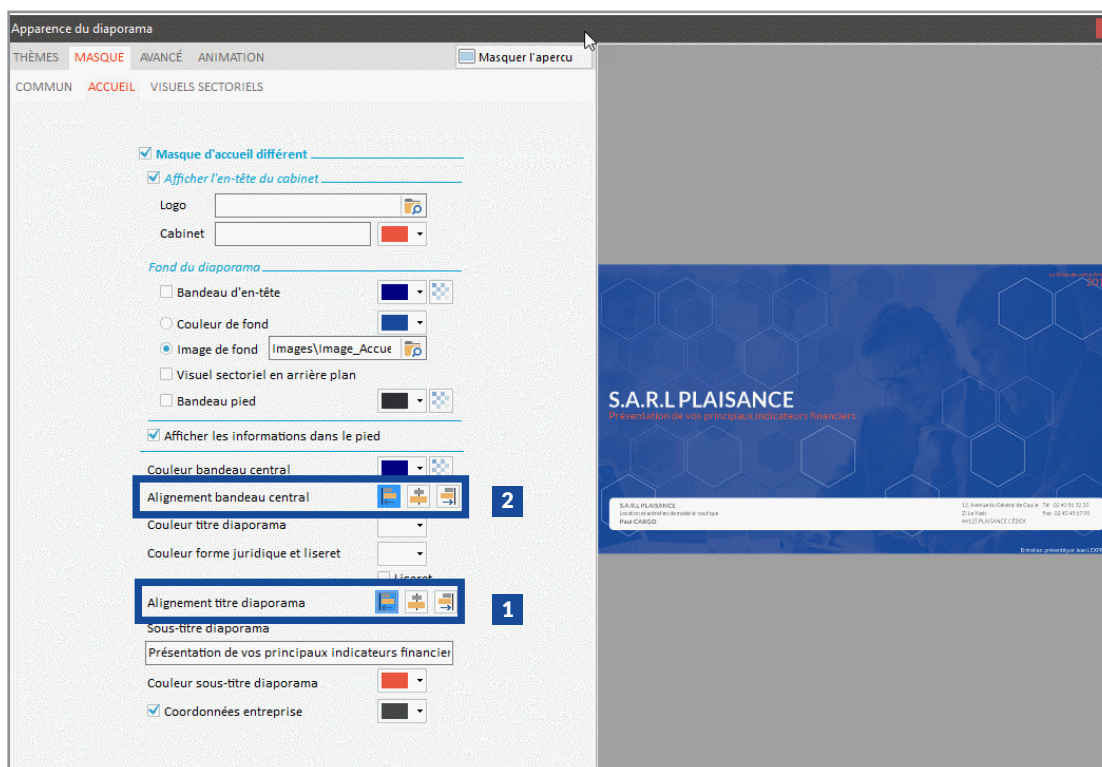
Apparence du diaporama

THÈMES MASQUE AVANCÉ ANIMATION

Masquer l'apercu

COMMUN ACCUEIL VISUELS SECTORIELS

Masque d'accueil différent

Afficher l'en-tête du cabinet

Logo

Cabinet

Fond du diaporama

Bandeau d'en-tête

Couleur de fond

Image de fond Images\Image_Accue

Visuel sectoriel en arrière plan

Bandeau pied

Afficher les informations dans le pied

Couleur bandeau central

Alignement bandeau central

2

Couleur titre diaporama

Couleur forme juridique et liseret

Liseret

Alignement titre diaporama

1

Sous-titre diaporama

Présentation de vos principaux indicateurs financier

Couleur sous-titre diaporama

Coordonnées entreprise

S.A.R.L PLAISANCE

Présentation de vos principaux indicateurs financiers

S.A.R.L PLAISANCE
Location et entretien de matériel nautique
Paul CARGO

12, Avenue du Général de Gaulle
ZI Le Yach
44123 PLAISANCE CEDEX

Tél : 02 40 56 32 33
Fax : 02 40 45 67 90

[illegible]